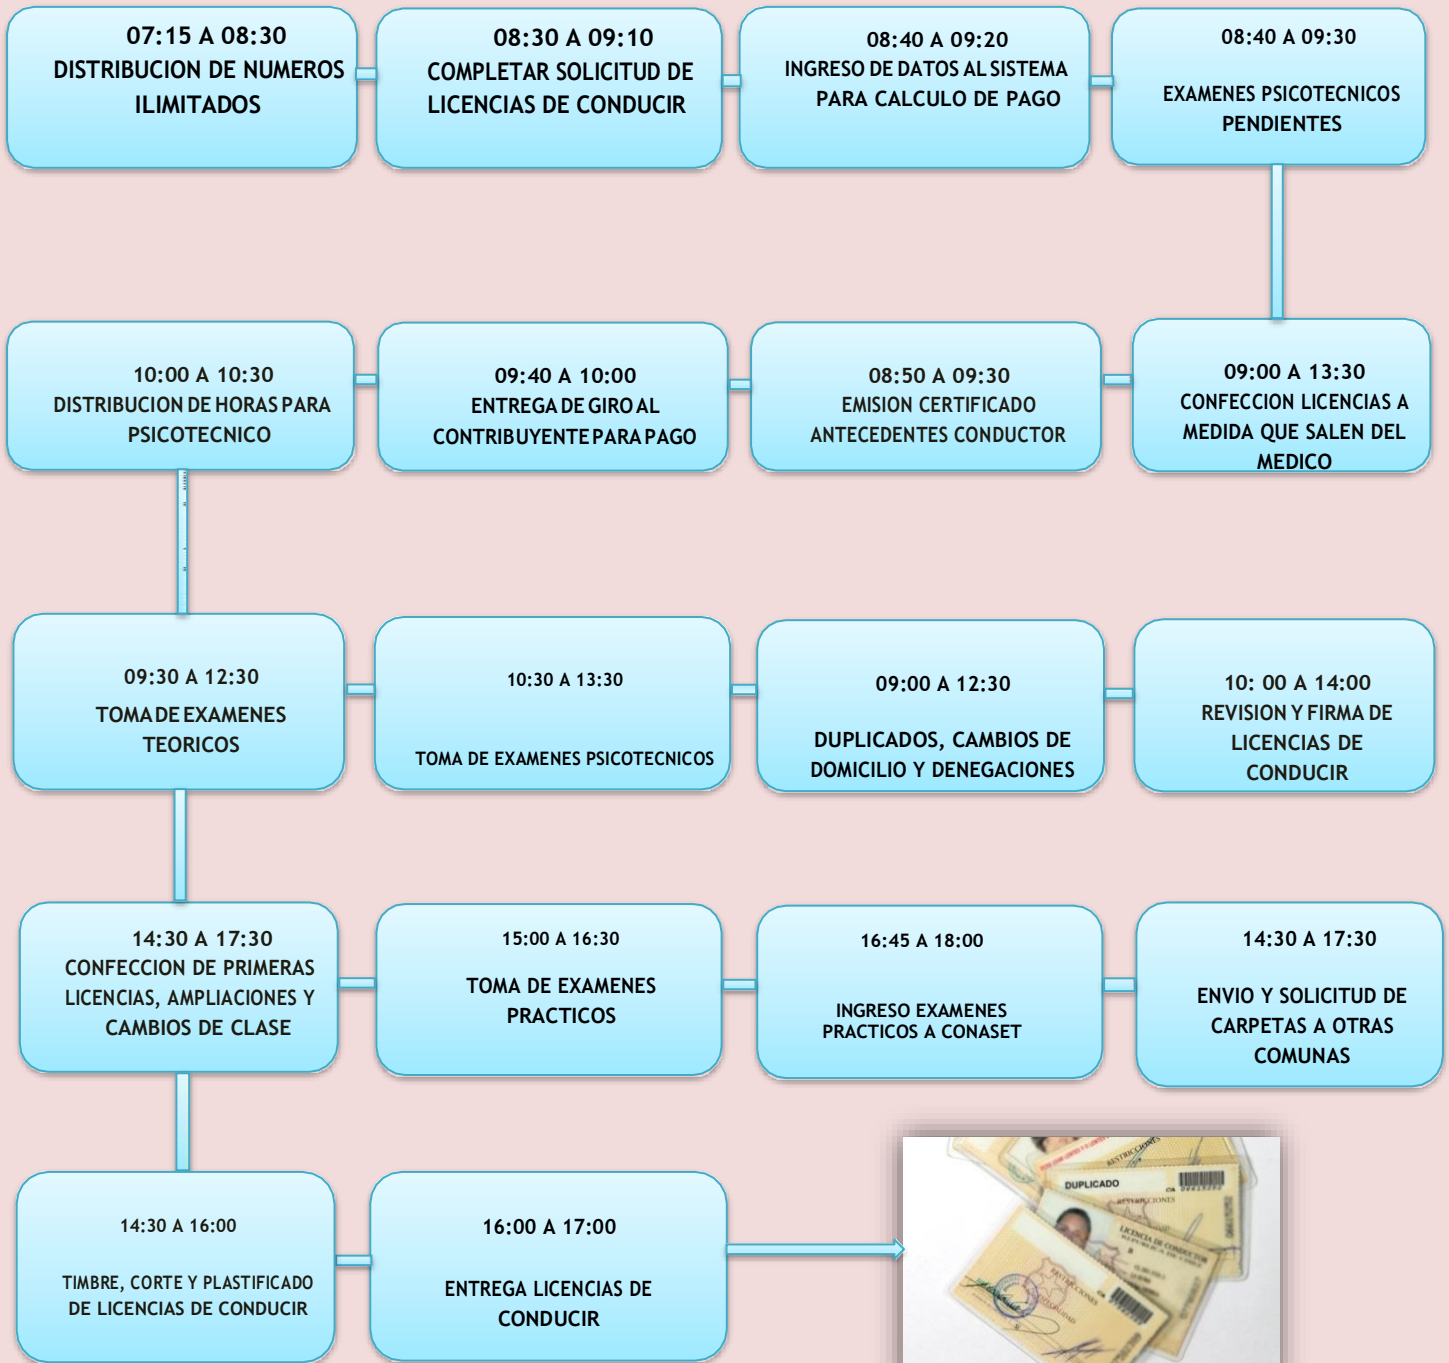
07:15 A 08:30
DISTRIBUCION DE NUMEROS ILIMITADOS

08:30 A 09:10
COMPLETAR SOLICITUD DE LICENCIAS DE CONDUCIR

08:40 A 09:20
INGRESO DE DATOS AL SISTEMA PARA CALCULO DE PAGO

08:40 A 09:30
EXAMENES PSICOTECNICOS PENDIENTES

09:00 A 13:30
CONFECCION LICENCIAS A MEDIDA QUE SALEN DEL MEDICO

08:50 A 09:30
EMISION CERTIFICADO ANTECEDENTES CONDUCTOR

09:40 A 10:00
ENTREGA DE GIRO AL CONTRIBUYENTE PARA PAGO

10:00 A 10:30
DISTRIBUCION DE HORAS PARA PSICOTECNICO

09:30 A 12:30
TOMA DE EXAMENES TEORICOS

10:30 A 13:30
TOMA DE EXAMENES PSICOTECNICOS

09:00 A 12:30
DUPLICADOS, CAMBIOS DE DOMICILIO Y DENEGACIONES

10: 00 A 14:00
REVISION Y FIRMA DE LICENCIAS DE CONDUCIR

14:30 A 17:30
CONFECCION DE PRIMERAS LICENCIAS, AMPLIACIONES Y CAMBIOS DE CLASE

15:00 A 16:30
TOMA DE EXAMENES PRACTICOS

16:45 A 18:00
INGRESO EXAMENES PRACTICOS A CONASET

14:30 A 17:30
ENVIO Y SOLICITUD DE CARPETAS A OTRAS COMUNAS

14:30 A 16:00
TIMBRE, CORTE Y PLASTIFICADO DE LICENCIAS DE CONDUCIR

16:00 A 17:00
ENTREGA LICENCIAS DE CONDUCIR

RESTRICCIONES
DUPLICADO
RESTRICCIONES
LICENCIA DE CONDUCTOR
RESTRICCIONES